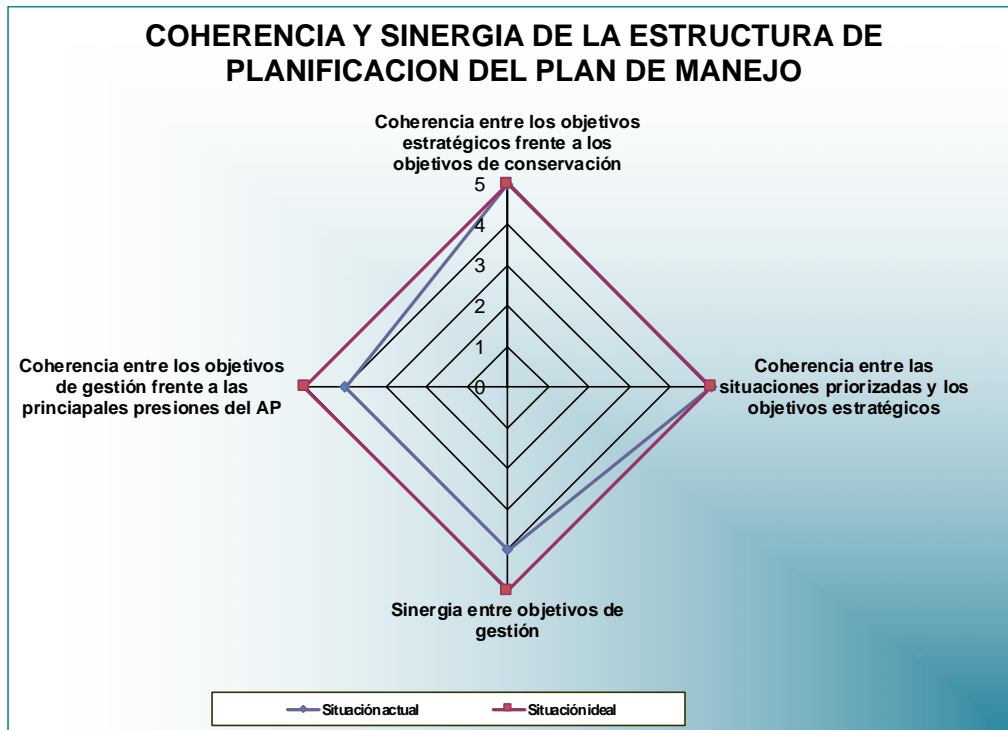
COHERENCIA Y SINERGIA DE LA ESTRUCTURA DE PLANIFICACION DEL PLAN DE MANEJO

Coherencia entre los objetivos estratégicos frente a los objetivos de conservación

5
4
3
2
1
0

Coherencia entre los objetivos de gestión frente a las princiapales presiones del AP

Coherencia entre las situaciones priorizadas y los objetivos estratégicos

Sinergia entre objetivos de gestión

Situación actual
Situación ideal